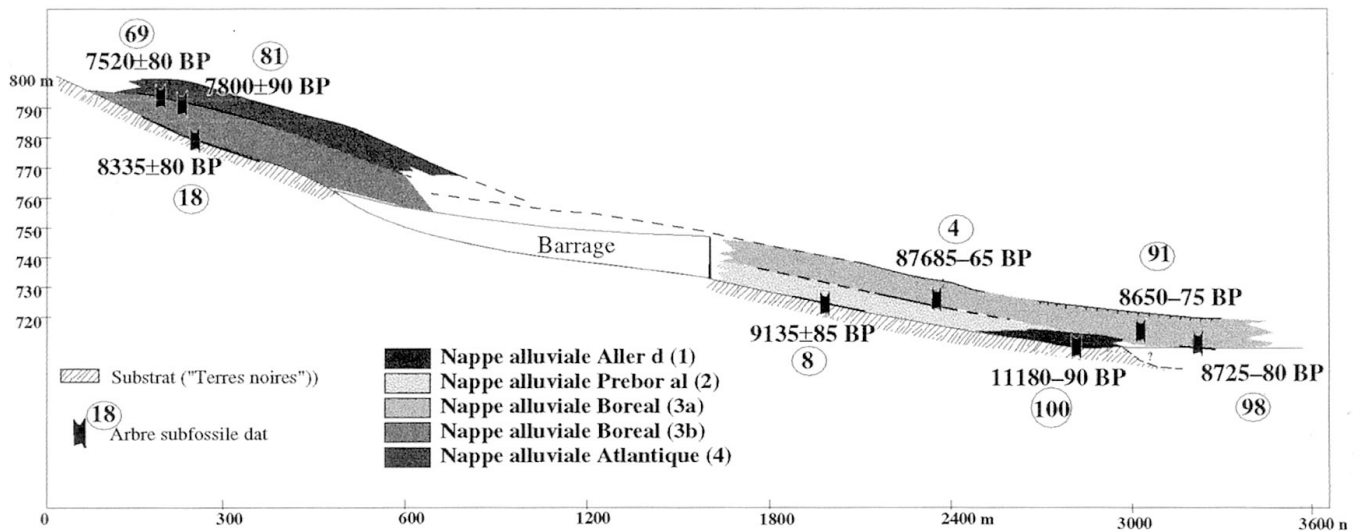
69
7520±80 BP
81
7800±90 BP
800 m
790
780
770
760
750
740
730
720
8335±80 BP
18
Barrage
4
87685–65 BP
91
8650–75 BP
9135±85 BP
8
11180–90 BP
100
8725–80 BP
98
?

Substrat ("Terres noires"))
18
Arbre subfossile dat

Nappe alluviale Aller d (1)
Nappe alluviale Prebor al (2)
Nappe alluviale Boreal (3a)
Nappe alluviale Boreal (3b)
Nappe alluviale Atlantique (4)

0
300
600
1200
1800
2400 m
3000
3600 n